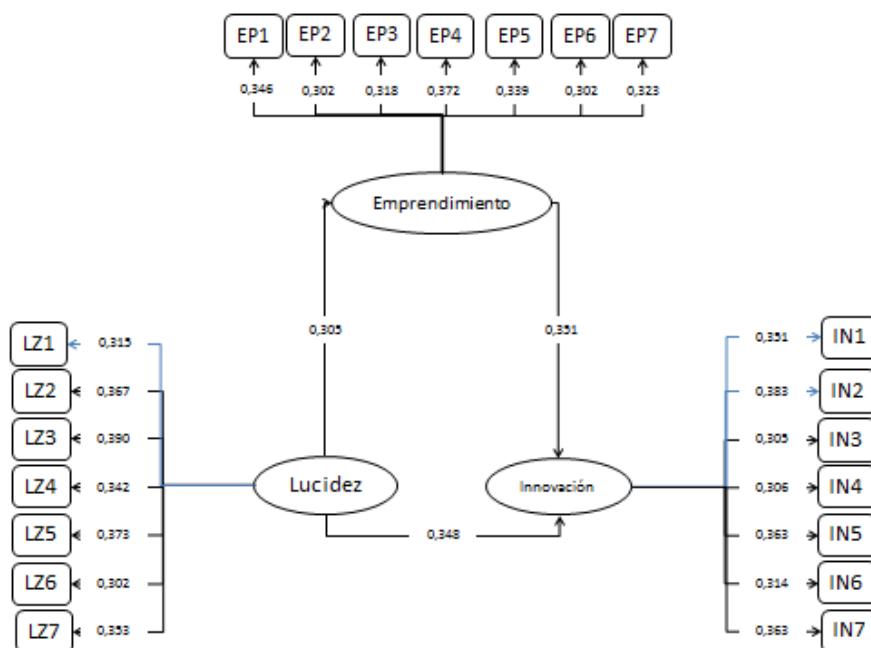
EP1 EP2 EP3 EP4 EP5 EP6 EP7

0,346 0,302 0,318 0,372 0,339 0,302 0,323

Emprendimiento

0,305

0,351

LZ1 0,315
LZ2 0,367
LZ3 0,390
LZ4 0,342
LZ5 0,373
LZ6 0,302
LZ7 0,353

Lucidez

Innovación

0,348

0,351 IN1
0,383 IN2
0,305 IN3
0,306 IN4
0,363 IN5
0,314 IN6
0,363 IN7